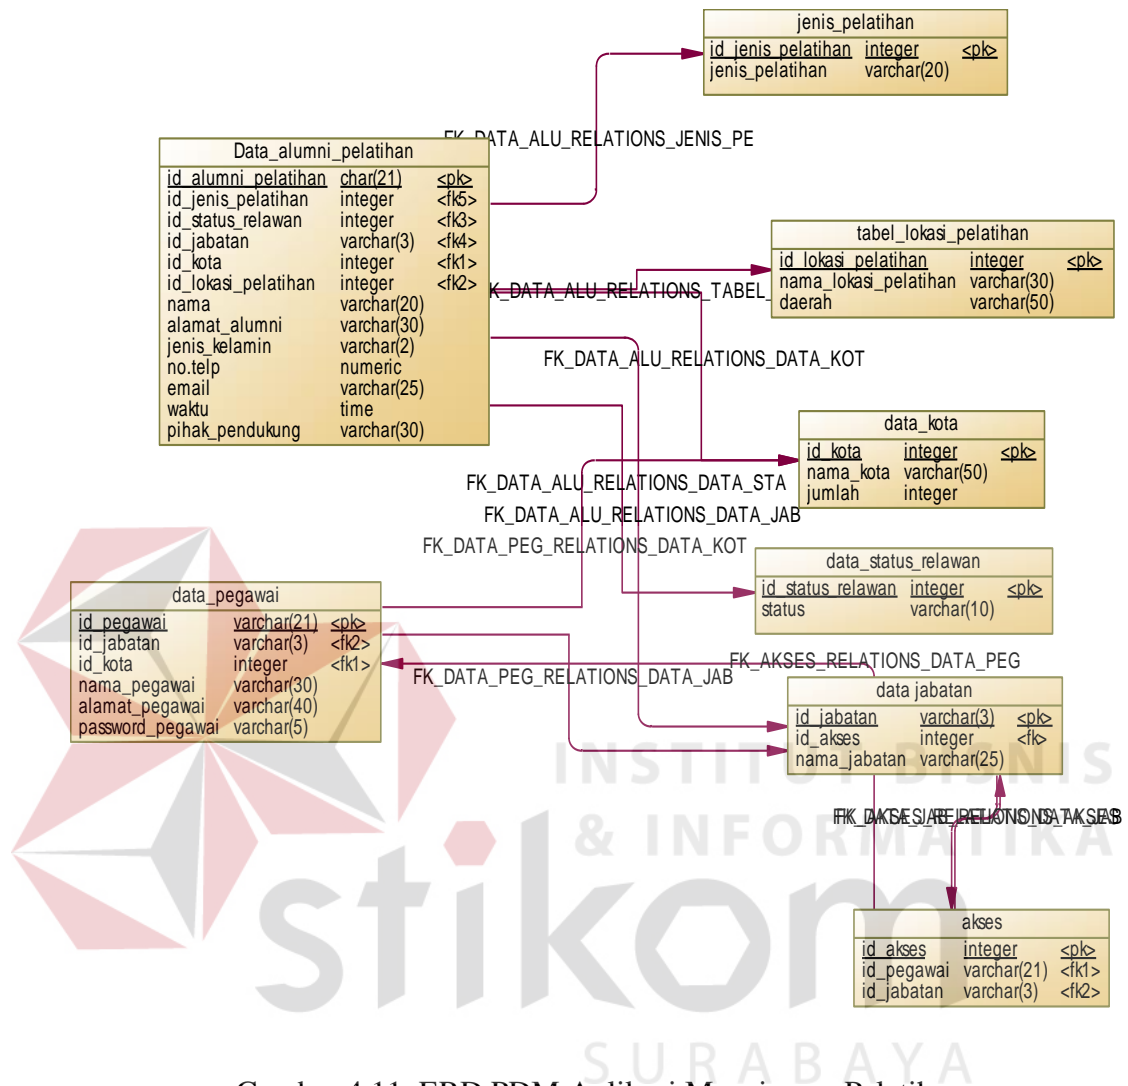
jenis_pelatihan

| | | |
|---|---|---|
| id_jenis_pelatihan | integer | <pk> |
| jenis_pelatihan | varchar(20) | |

FK_DATA_ALU_RELATIONS_JENIS_PE

Data_alumni_pelatihan

| | | |
|---|---|---|
| id_alumni_pelatihan | char(21) | <pk> |
| id_jenis_pelatihan | integer | <fk5> |
| id_status_relawan | integer | <fk3> |
| id_jabatan | varchar(3) | <fk4> |
| id_kota | integer | <fk1> |
| id_lokasi_pelatihan | integer | <fk2> |
| nama | varchar(20) | |
| alamat_alumni | varchar(30) | |
| jenis_kelamin | varchar(2) | |
| no.telp | numeric | |
| email | varchar(25) | |
| waktu | time | |
| pihak_pendukung | varchar(30) | |

tabel_lokasi_pelatihan

| | | |
|---|---|---|
| id_lokasi_pelatihan | integer | <pk> |
| nama_lokasi_pelatihan | varchar(30) | |
| daerah | varchar(50) | |

K_DATA_ALU_RELATIONS_TABEL_

FK_DATA_ALU_RELATIONS_DATA_KOT

data_kota

| | | |
|---|---|---|
| id_kota | integer | <pk> |
| nama_kota | varchar(50) | |
| jumlah | integer | |

FK_DATA_ALU_RELATIONS_DATA_STA

FK_DATA_ALU_RELATIONS_DATA_JAB

FK_DATA_PEG_RELATIONS_DATA_KOT

data_status_relawan

| | | |
|---|---|---|
| id_status_relawan | integer | <pk> |
| status | varchar(10) | |

data_pegawai

| | | |
|---|---|---|
| id_pegawai | varchar(21) | <pk> |
| id_jabatan | varchar(3) | <fk2> |
| id_kota | integer | <fk1> |
| nama_pegawai | varchar(30) | |
| alamat_pegawai | varchar(40) | |
| password_pegawai | varchar(5) | |

FK_AKSES_RELATIONS_DATA_PEG

FK_DATA_PEG_RELATIONS_DATA_JAB

data jabatan

| | | |
|---|---|---|
| id_jabatan | varchar(3) | <pk> |
| id_akses | integer | <fk> |
| nama_jabatan | varchar(25) | |

FK_AKSES_RELATIONS_DATA_JAB

akses

| | | |
|---|---|---|
| id_akses | integer | <pk> |
| id_pegawai | varchar(21) | <fk1> |
| id_jabatan | varchar(3) | <fk2> |

INSTITUT BISNIS & INFORMATIKA

stikom

SURABAYA